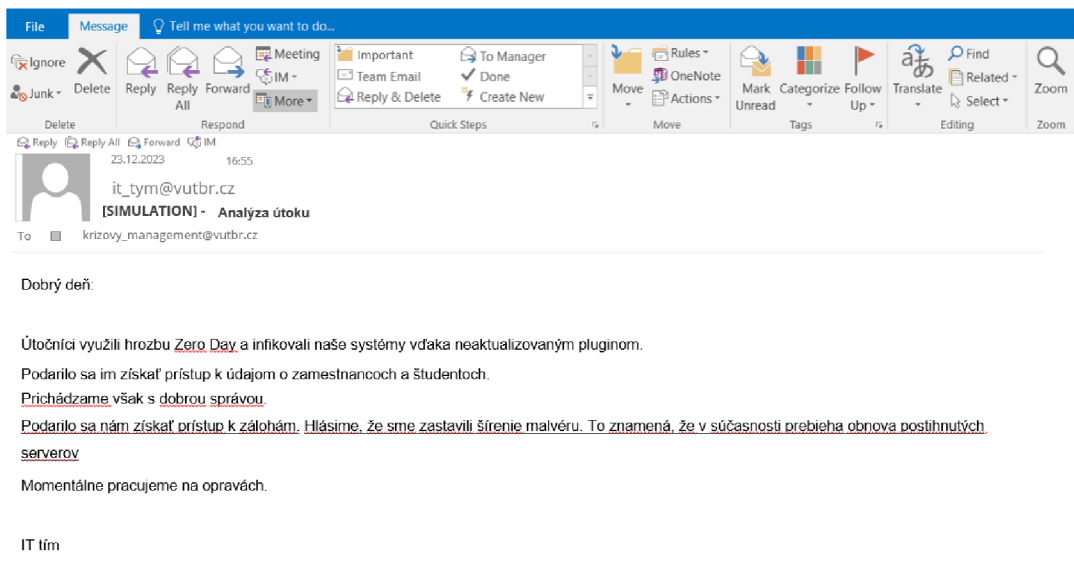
File | Message | Tell me what you want to do...

Ignore | Junk | Delete | Reply | Reply All | Forward | Meeting | IM | More
Delete | Respond

Important | Team Email | Reply & Delete | To Manager | Done | Create New
Quick Steps

Move | Rules | OneNote | Actions
Move

Mark Unread | Categorize | Follow Up
Tags

Translate | Find | Related | Select
Editing

Zoom
Zoom

Reply | Reply All | Forward | IM

23.12.2023 16:55

it_tym@vutbr.cz

[SIMULATION] - Analýza útoku

To krizovy_management@vutbr.cz

Dobrý deň:

Útočníci využili hrozbu Zero Day a infikovali naše systémy vďaka neaktualizovaným pluginom.

Podarilo sa im získať prístup k údajom o zamestnancoch a študentoch.

Prichádzame však s dobrou správou.

Podarilo sa nám získať prístup k zálohám. Hlásime, že sme zastavili šírenie malvéru. To znamená, že v súčasnosti prebieha obnova postihnutých serverov

Momentálne pracujeme na opravách.

IT tím